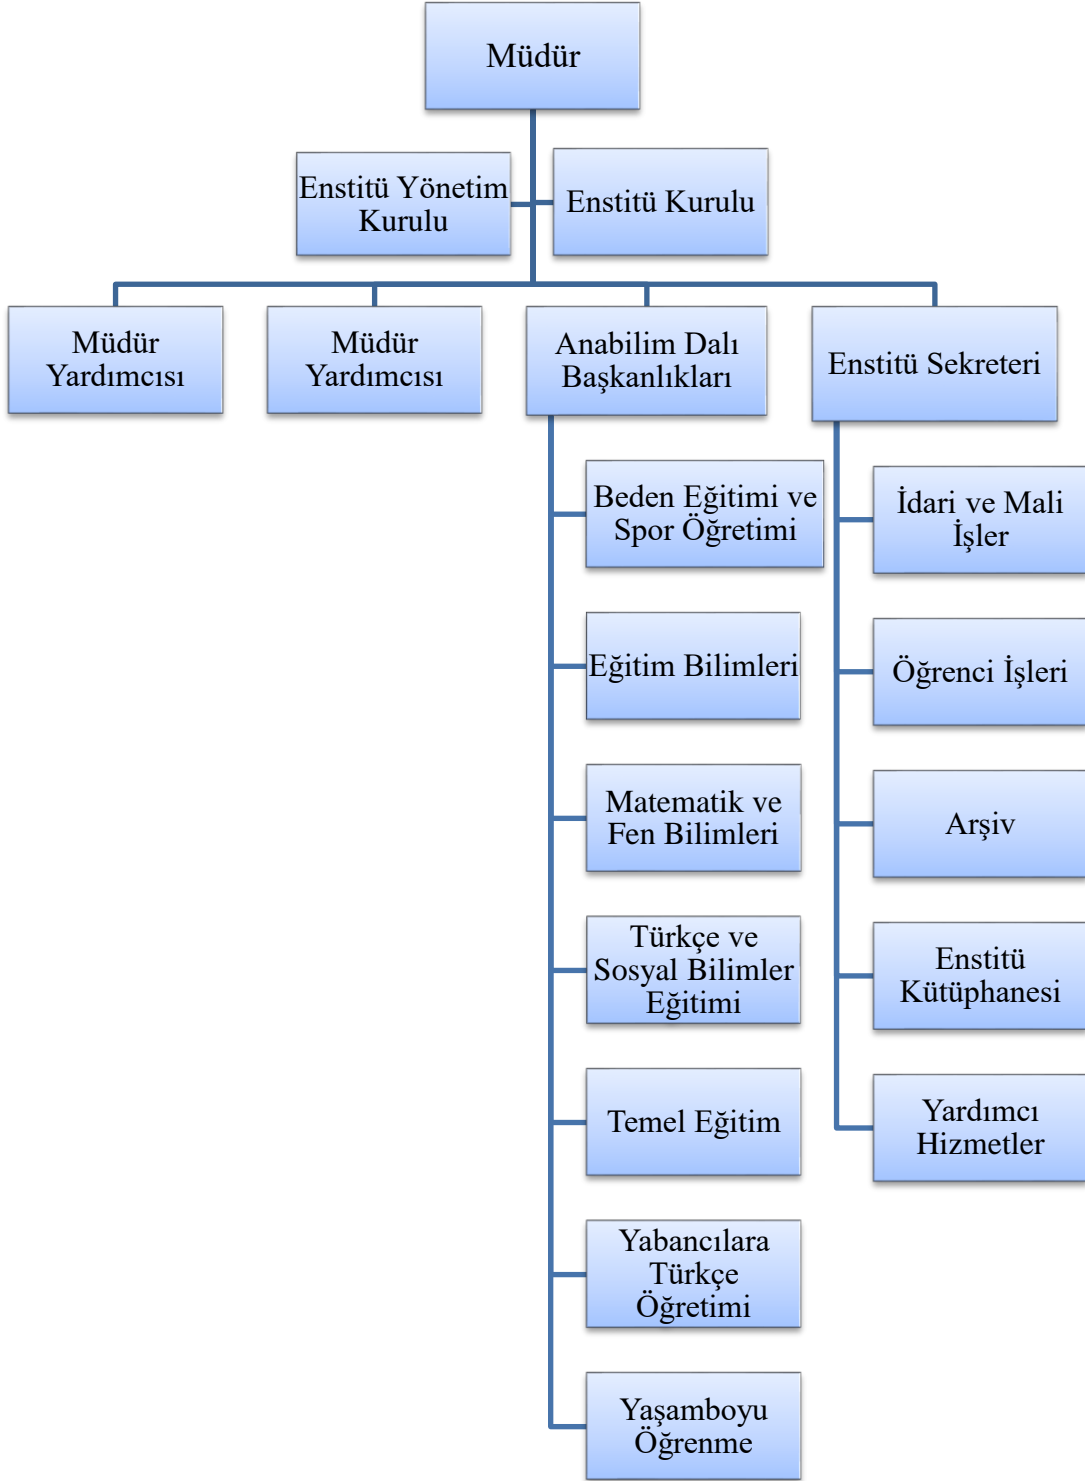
Müdür

Enstitü Yönetim Kurulu

Enstitü Kurulu

Müdür Yardımcısı

Müdür Yardımcısı

Anabilim Dalı Başkanlıkları

Enstitü Sekreteri

Beden Eğitimi ve Spor Öğretimi

Eğitim Bilimleri

Matematik ve Fen Bilimleri

Türkçe ve Sosyal Bilimler Eğitimi

Temel Eğitim

Yabancılara Türkçe Öğretimi

Yaşamboyu Öğrenme

İdari ve Mali İşler

Öğrenci İşleri

Arşiv

Enstitü Kütüphanesi

Yardımcı Hizmetler